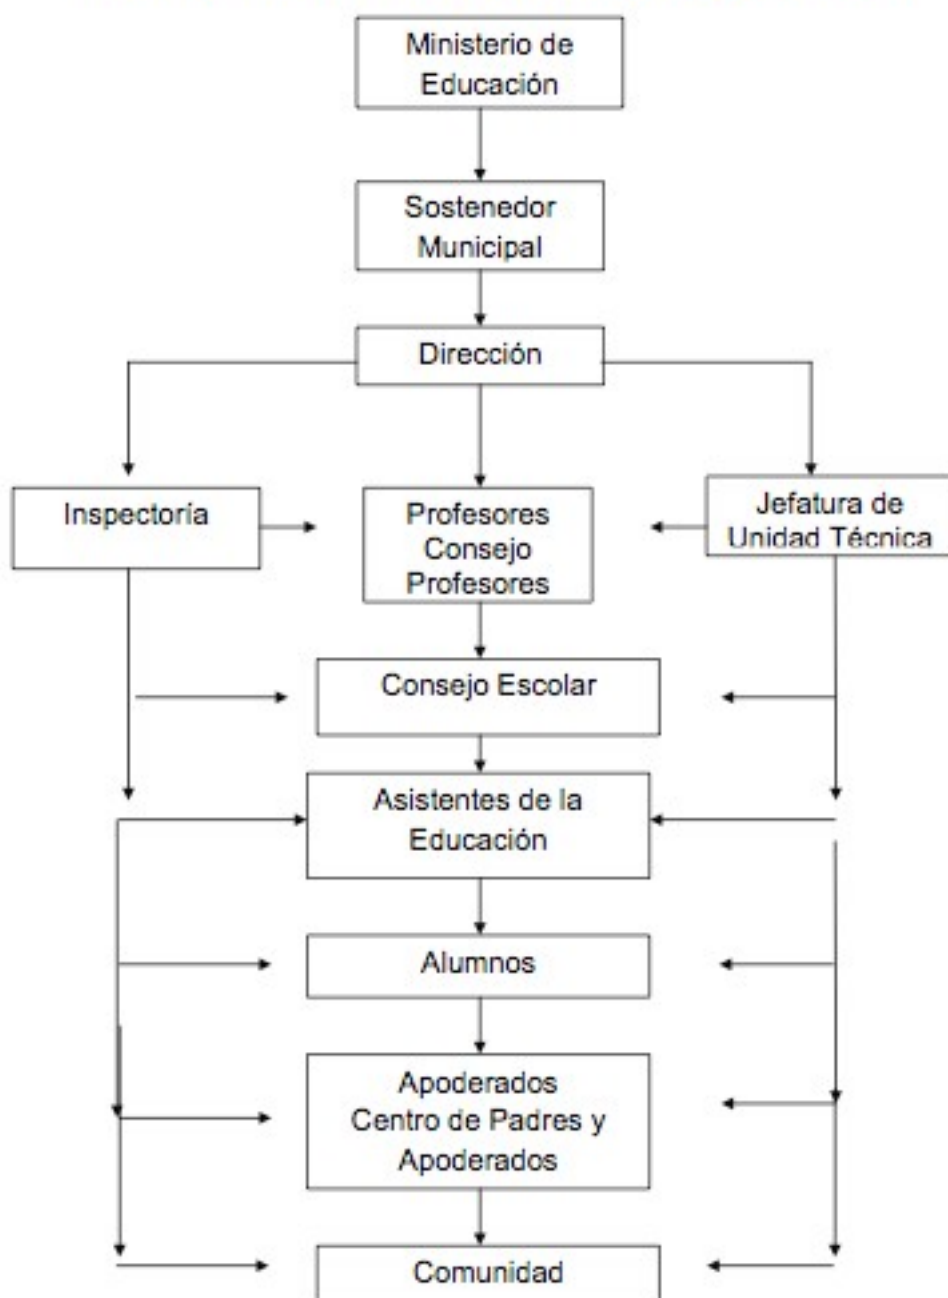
Ministerio de Educación

Sostenedor Municipal

Dirección

Inspectoría

Profesores Consejo Profesores

Jefatura de Unidad Técnica

Consejo Escolar

Asistentes de la Educación

Alumnos

Apoderados Centro de Padres y Apoderados

Comunidad